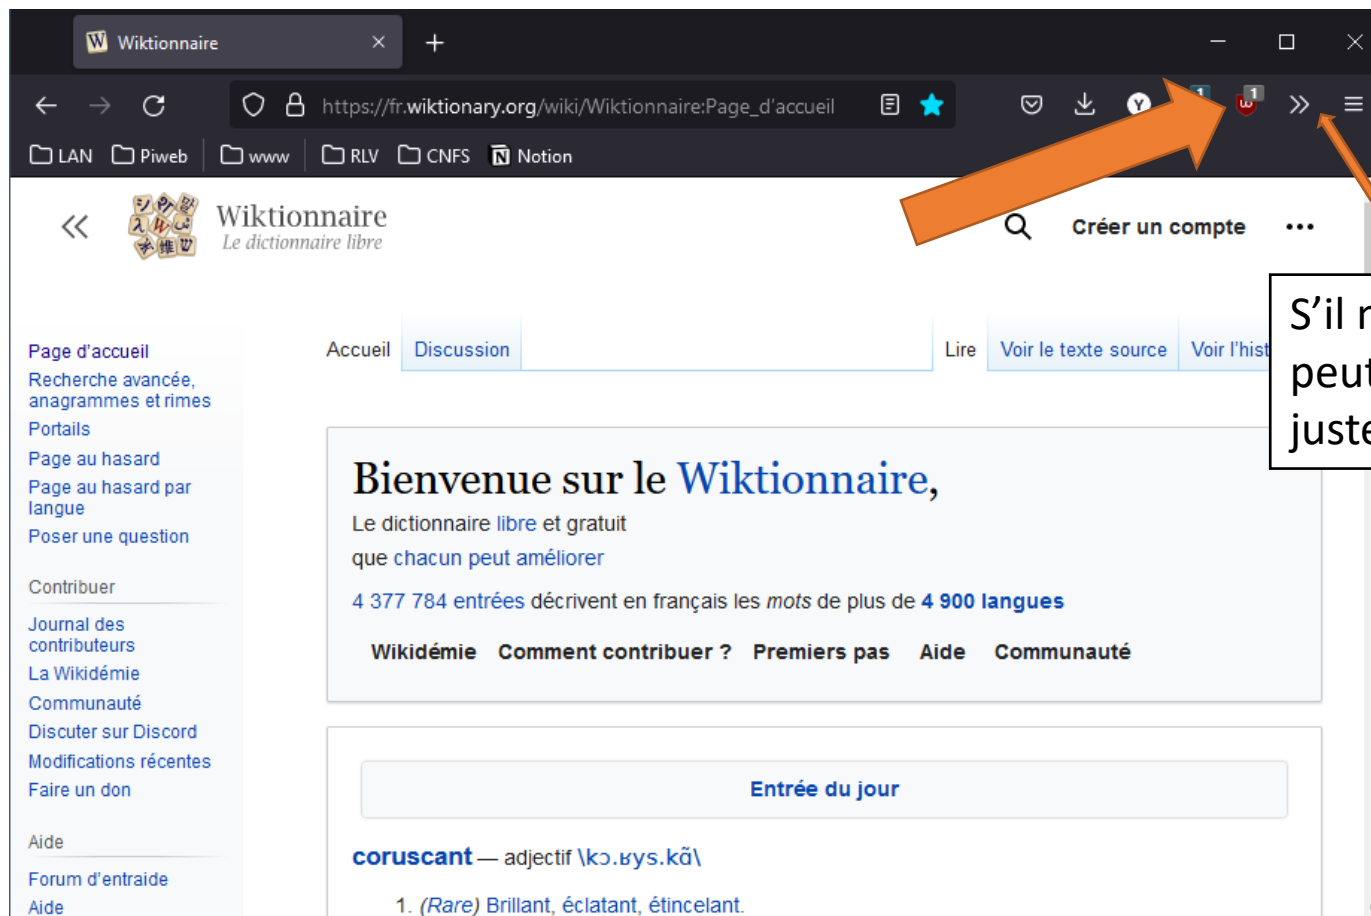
Wiktionnaire ×

https://fr.wiktionary.org/wiki/Wiktionnaire:Page_d'accueil

LAN Piweb www RLV CNFS Notion

Wiktionnaire
Le dictionnaire libre

Créer un compte •••

S'il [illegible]
peu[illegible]
just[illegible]

Page d'accueil
Recherche avancée, anagrammes et rimes
Portails
Page au hasard
Page au hasard par langue
Poser une question

Contribuer
Journal des contributeurs
La Wikidémie
Communauté
Discuter sur Discord
Modifications récentes
Faire un don

Aide
Forum d'entraide
Aide

Accueil Discussion Lire Voir le texte source Voir l'hist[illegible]

Bienvenue sur le Wiktionnaire,
Le dictionnaire libre et gratuit
que chacun peut améliorer
4 377 784 entrées décrivent en français les mots de plus de 4 900 langues

Wikidémie Comment contribuer ? Premiers pas Aide Communauté

Entrée du jour

coruscant — adjectif \kɔ.ʁys.kɑ̃\
1. (Rare) Brillant, éclatant, étincelant.